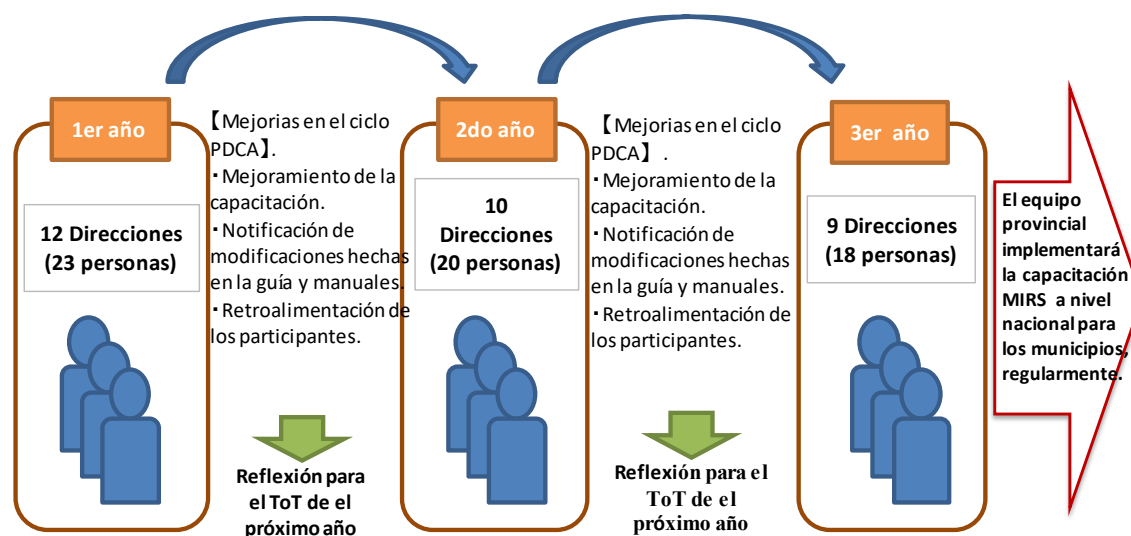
1er año

12 Direcciones (23 personas)

【Mejorias en el ciclo PDCA】.
・Mejoramiento de la capacitación.
・Notificación de modificaciones hechas en la guía y manuales.
・Retroalimentación de los participantes.

Reflexión para el ToT de el próximo año

2do año

10 Direcciones (20 personas)

【Mejorias en el ciclo PDCA】.
・Mejoramiento de la capacitación.
・Notificación de modificaciones hechas en la guía y manuales.
・Retroalimentación de los participantes.

Reflexión para el ToT de el próximo año

3er año

9 Direcciones (18 personas)

El equipo provincial implementará la capacitación MIRS a nivel nacional para los municipios, regularmente.